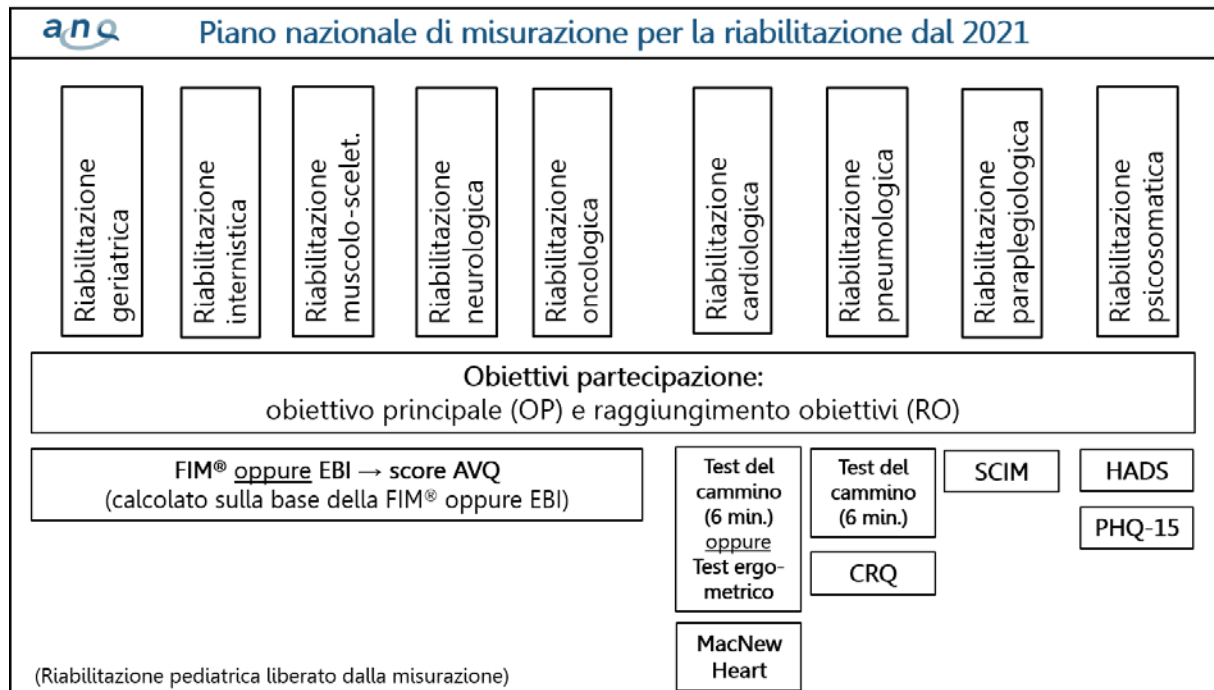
anq

Piano nazionale di misurazione per la riabilitazione dal 2021

Riabilitazione geriatrica

Riabilitazione internistica

Riabilitazione muscolo-scelet.

Riabilitazione neurologica

Riabilitazione oncologica

Riabilitazione cardiologica

Riabilitazione pneumologica

Riabilitazione paraplegiologica

Riabilitazione psicosomatica

Obiettivi partecipazione:
obiettivo principale (OP) e raggiungimento obiettivi (RO)

FIM® oppure EBI → score AVQ
(calcolato sulla base della FIM® oppure EBI)

Test del cammino (6 min.) oppure Test ergometrico

MacNew Heart

Test del cammino (6 min.)

CRQ

SCIM

HADS

PHQ-15

(Riabilitazione pediatrica liberato dalla misurazione)